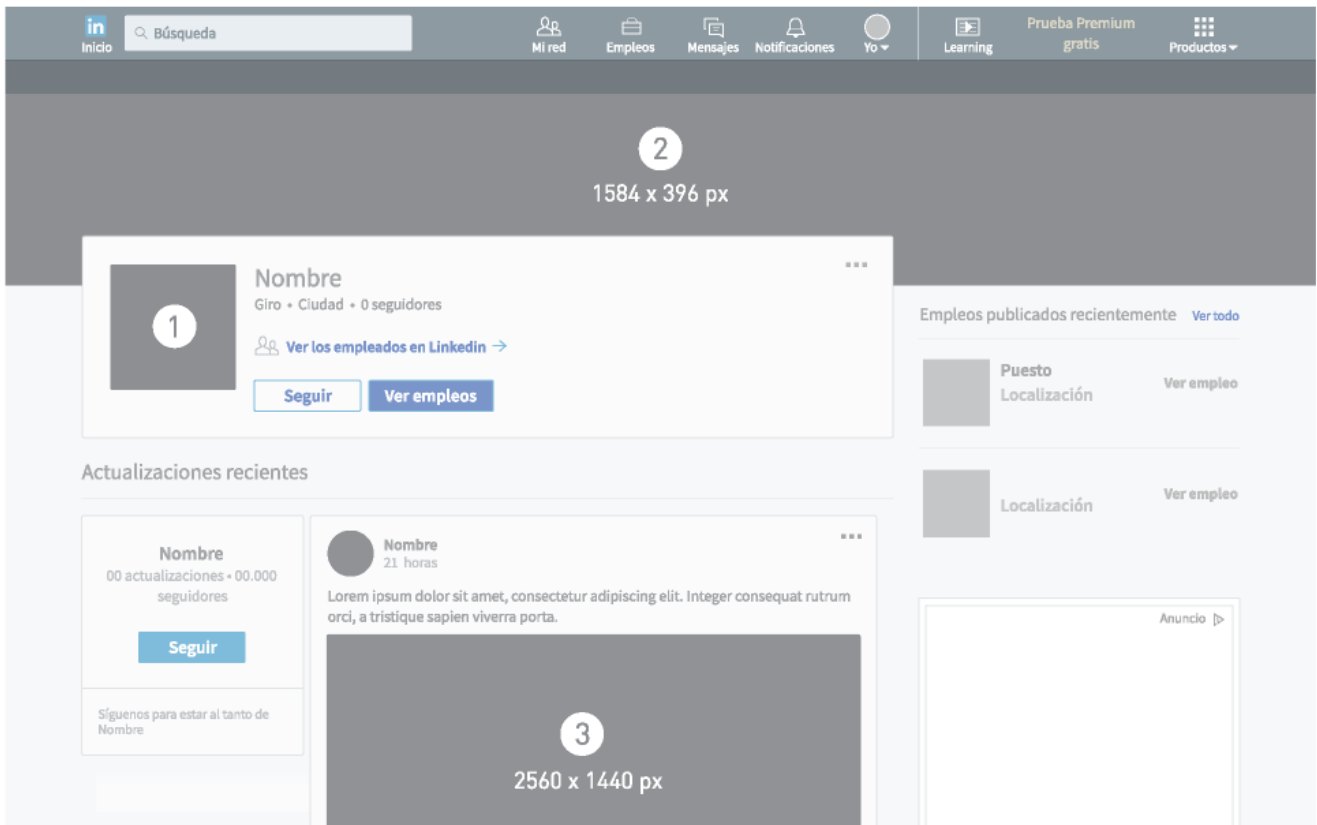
in
Inicio

Búsqueda

Mi red

Empleos

Mensajes

Notificaciones

Yo

Learning

Prueba Premium gratis

Productos

2

1584 x 396 px

Nombre

Giro • Ciudad • 0 seguidores

Ver los empleados en Linkedin →

Seguir

Ver empleos

1

...

Empleos publicados recientemente

Ver todo

Puesto

Localización

Ver empleo

Localización

Ver empleo

Actualizaciones recientes

Nombre

00 actualizaciones • 00.000 seguidores

Seguir

Síguenos para estar al tanto de Nombre

Nombre

21 horas

...

Lorem ipsum dolor sit amet, consectetur adipiscing elit. Integer consequat rutrum orci, a tristique sapien viverra porta.

3

2560 x 1440 px

Anuncio